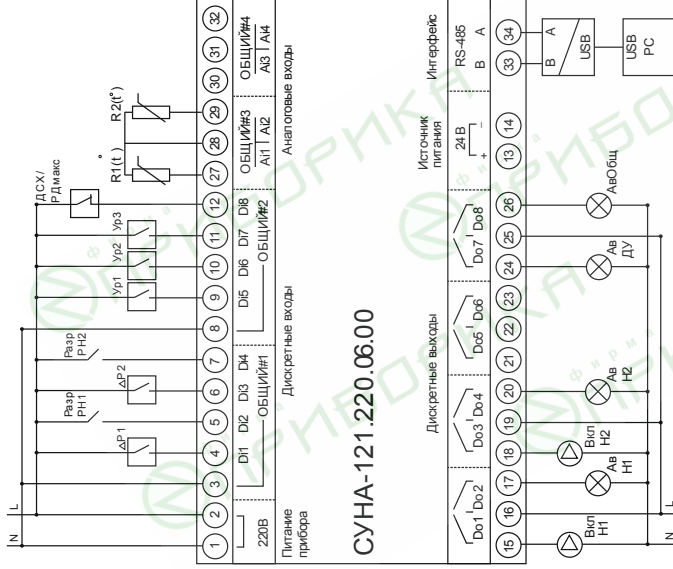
L
N
1 2 3 4 5 6 7 8 9 10 11 12 27 28 29 30 31 32
220В
Питание прибора
ΔP1
Разр PH1
ΔP2
Разр PH2
Ур1 Ур2 Ур3
ДСХ/ РДмакс
R1(t°)
R2(t°)
Di1 Di2 Di3 Di4
ОБЩИЙ#1
Di5 Di6 Di7 Di8
ОБЩИЙ#2
Дискретные входы
ОБЩИЙ#3
Ai1 Ai2
ОБЩИЙ#4
Ai3 Ai4
Аналоговые входы
СУНА-121.220.06.00
Дискретные выходы
Do1 Do2 Do3 Do4 Do5 Do6 Do7 Do8
15 16 17 18 19 20 21 22 23 24 25 26 13 14 33 34
Источник питания
24 В
+ −
Интерфейс
RS-485
B A
B A
USB
USB PC
Вкл H1
Ав H1
Вкл H2
Ав H2
Ав ДУ
АвОбщ
N
L